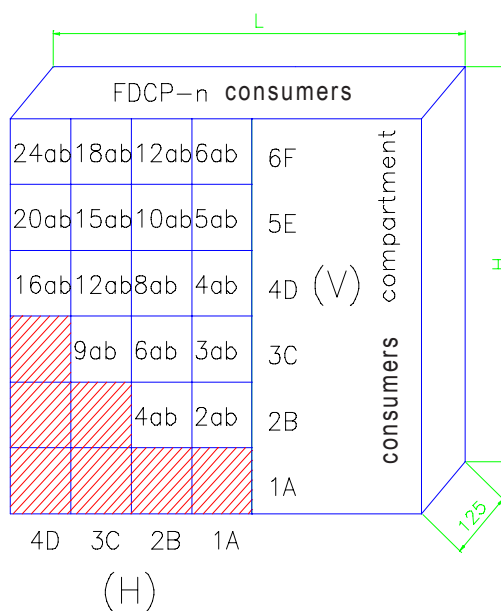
L

FDCP-n consumers

| 24ab | 18ab | 12ab | 6ab | 6F |
|---|---|---|---|---|
| 20ab | 15ab | 10ab | 5ab | 5E |
| 16ab | 12ab | 8ab | 4ab | 4D |
| | 9ab | 6ab | 3ab | 3C |
| | | 4ab | 2ab | 2B |
| | | | | 1A |

(V)

consumers compartment

H

125

4D 3C 2B 1A

(H)